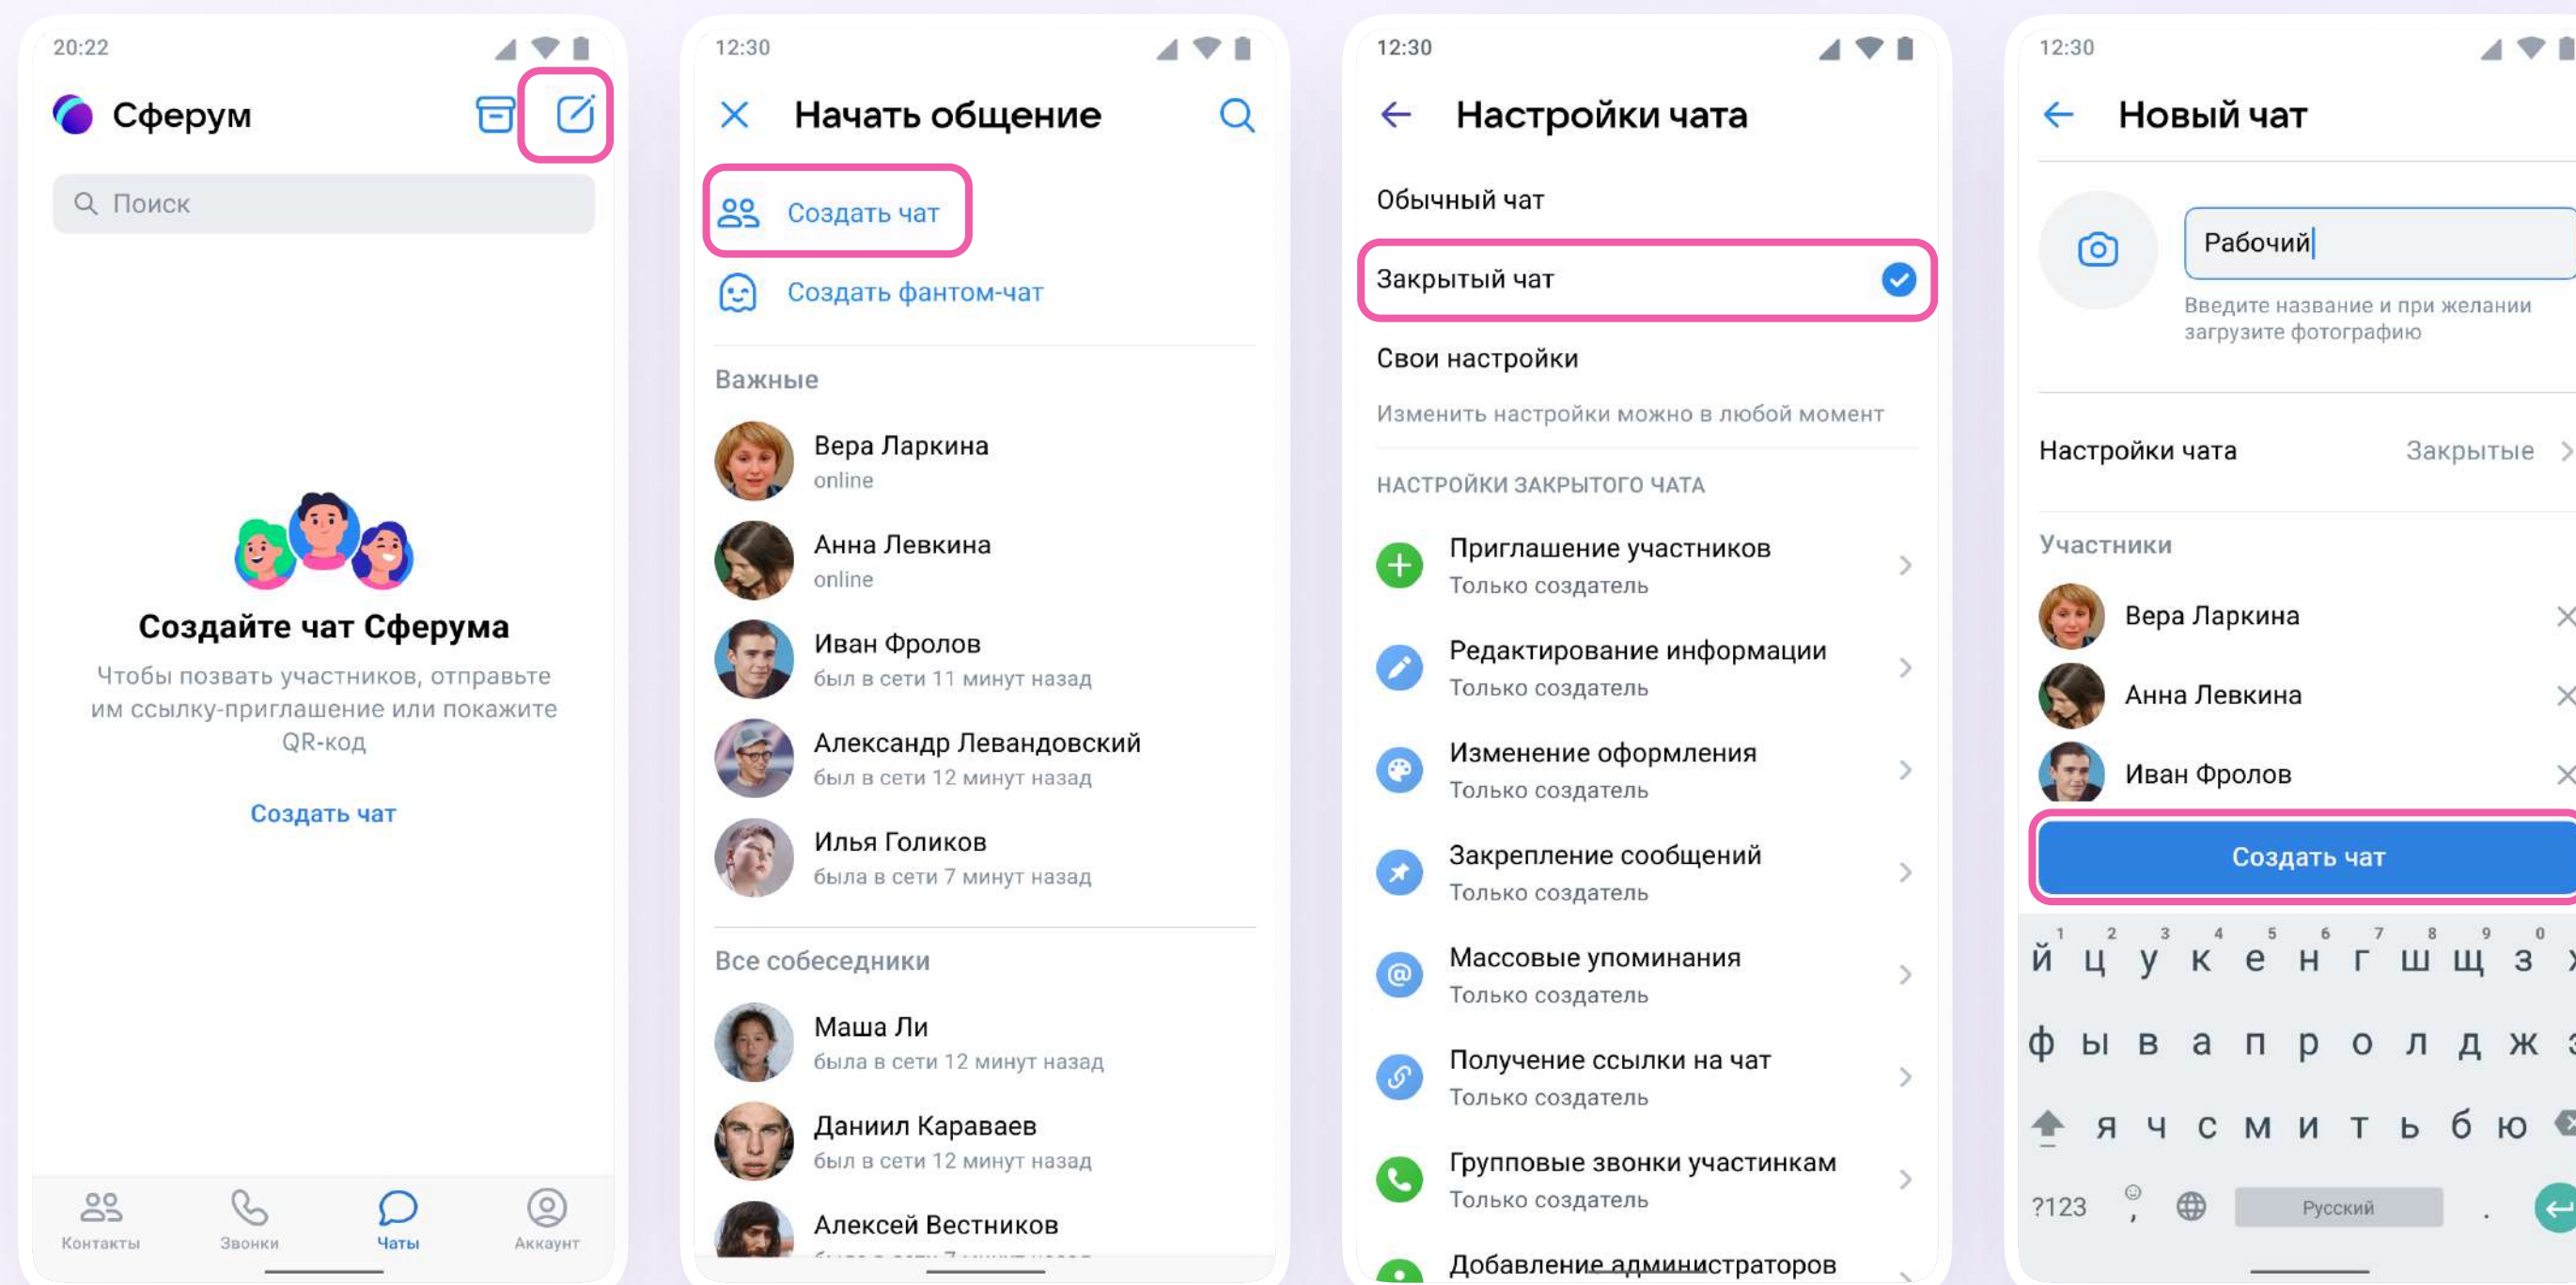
20:22

Сферум

Поиск

Создайте чат Сферума

Чтобы позвать участников, отправьте им ссылку-приглашение или покажите QR-код

Создать чат

Контакты Звонки Чаты Аккаунт

12:30

Начать общение

Создать чат

Создать фантом-чат

Важные

Вера Ларкина
online

Анна Левкина
online

Иван Фролов
был в сети 11 минут назад

Александр Левандовский
был в сети 12 минут назад

Илья Голиков
была в сети 7 минут назад

Все собеседники

Маша Ли
была в сети 12 минут назад

Даниил Караваев
был в сети 12 минут назад

Алексей Вестников
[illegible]

12:30

Настройки чата

Обычный чат

Закрытый чат

Свои настройки

Изменить настройки можно в любой момент

НАСТРОЙКИ ЗАКРЫТОГО ЧАТА

Приглашение участников
Только создатель

Редактирование информации
Только создатель

Изменение оформления
Только создатель

Закрепление сообщений
Только создатель

Массовые упоминания
Только создатель

Получение ссылки на чат
Только создатель

Групповые звонки участинкам
Только создатель

Добавление администраторов

12:30

Новый чат

Рабочий

Введите название и при желании загрузите фотографию

Настройки чата Закрытые

Участники

Вера Ларкина

Анна Левкина

Иван Фролов

Создать чат

й ц у к е н г ш щ з
ф ы в а п р о л д ж
я ч с м и т ь б ю
?123 , Русский .